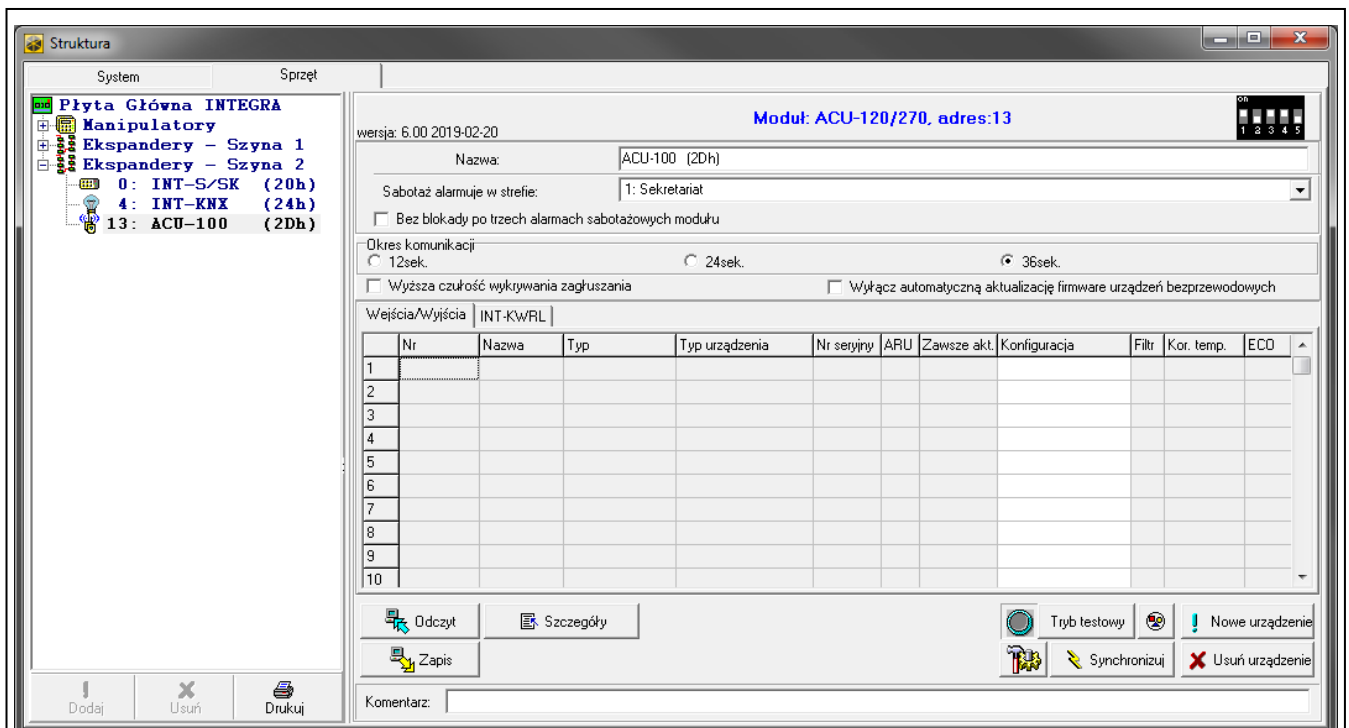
Struktura

System | Sprzęt

Płyta Główna INTEGRA
Manipulatory
Ekspandery – Szyna 1
Ekspandery – Szyna 2
0: INT-S/SK (20h)
4: INT-KNX (24h)
13: ACU-100 (2Dh)

wersja: 6.00 2019-02-20

Moduł: ACU-120/270, adres:13

on
1 2 3 4 5

Nazwa: ACU-100 (2Dh)

Sabotaż alarmuje w strefie: 1: Sekretariat

Bez blokady po trzech alarmach sabotażowych modułu

Okres komunikacji
12sek. 24sek. 36sek.

Wyższa czułość wykrywania zagłuszania

Wyłącz automatyczną aktualizację firmware urządzeń bezprzewodowych

Wejścia/Wyjścia | INT-KWRL

| | Nr | Nazwa | Typ | Typ urządzenia | Nr seryjny | ARU | Zawsze akt. | Konfiguracja | Filtr | Kor. temp. | ECO |
|---|---|---|---|---|---|---|---|---|---|---|---|
| 1 | | | | | | | | | | | |
| 2 | | | | | | | | | | | |
| 3 | | | | | | | | | | | |
| 4 | | | | | | | | | | | |
| 5 | | | | | | | | | | | |
| 6 | | | | | | | | | | | |
| 7 | | | | | | | | | | | |
| 8 | | | | | | | | | | | |
| 9 | | | | | | | | | | | |
| 10 | | | | | | | | | | | |

Odczyt
Szczegóły
Zapis
Tryb testowy
Nowe urządzenie
Synchronizuj
Usuń urządzenie

Dodaj
Usuń
Drukuj

Komentarz: